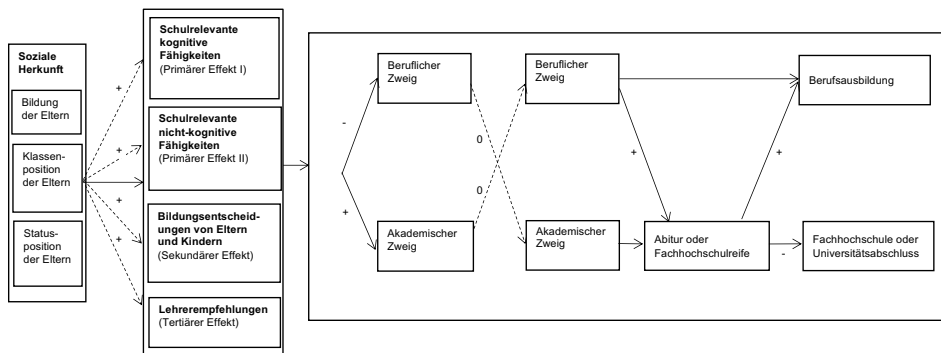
Soziale Herkunft

Bildung der Eltern

Klassenposition der Eltern

Statusposition der Eltern

+

+

+

+

Schulrelevante kognitive Fähigkeiten (Primärer Effekt I)

Schulrelevante nicht-kognitive Fähigkeiten (Primärer Effekt II)

Bildungsentscheidungen von Eltern und Kindern (Sekundärer Effekt)

Lehrerempfehlungen (Tertiärer Effekt)

-

+

Beruflicher Zweig

Akademischer Zweig

0

0

Beruflicher Zweig

Akademischer Zweig

+

Berufsausbildung

+

Abitur oder Fachhochschulreife

-

Fachhochschule oder Universitätsabschluss